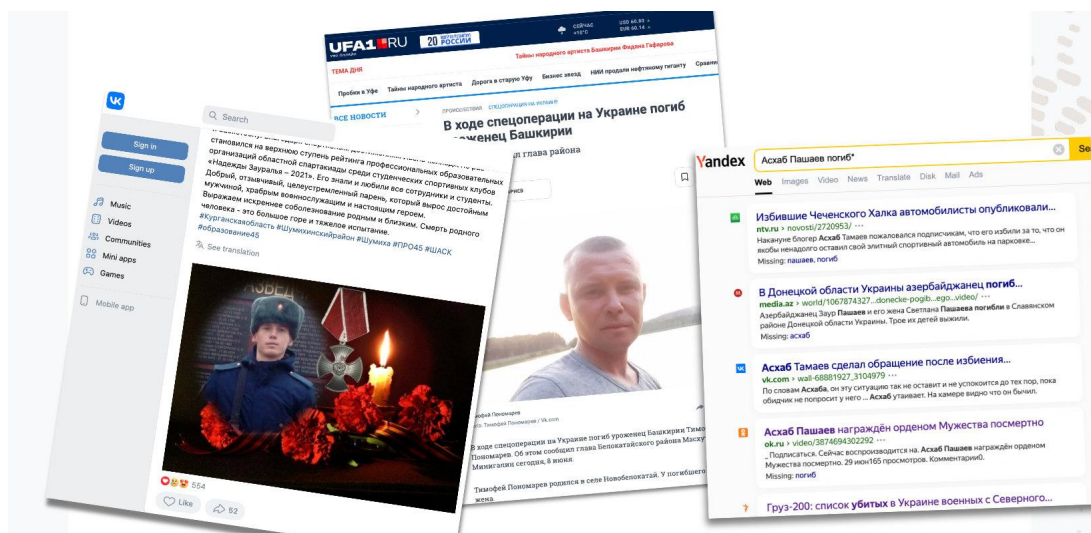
VK

Sign in

Sign up

Music

Videos

Communities

Mini apps

Games

Mobile app

Search

становился на верхнюю ступень рейтинга профессиональных образовательных организаций областной спартакиады среди студенческих спортивных клубов «Надежды Зауралья – 2021». Его знали и любили все сотрудники и студенты. Добрый, отзывчивый, целеустремленный парень, который вырос достойным мужчиной, храбрым военнослужащим и настоящим героем. Выражаем искреннее соболезнование родным и близким. Смерть родного человека - это большое горе и тяжелое испытание. #Курганскаяобласть #Шумихинскийрайон #Шумиха #ПРО45 #ШАСК #образование45

See translation

554

Like

52

UFA1.RU

20

РОССИИ

Сейчас +15°C

USD 60.95
EUR 60.14

Тайны народного артиста Башкирии Фидана Гафарова

ТЕМА ДНЯ

Пробки в Уфе

Тайны народного артиста

Дорога в старую Уфу

Бизнес звезд

НИИ продали нефтяному гиганту

Сравни

ВСЕ НОВОСТИ

ПРОИСШЕСТВИЯ

СПЕЦОПЕРАЦИЯ НА УКРАИНЕ

В ходе спецоперации на Украине погиб уроженец Башкирии

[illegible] глава района

Тимофей Пономарев

Фото: Тимофей Пономарев / vk.com

В ходе спецоперации на Украине погиб уроженец Башкирии Тимофей Пономарев. Об этом сообщил глава Белокатайского района Масхут Минигалин сегодня, 8 июня.

Тимофей Пономарев родился в селе Новобелокатай. У погибшего жена

Yandex

Асхаб Пашаев погиб*

Se

Web

Images

Video

News

Translate

Disk

Mail

Ads

Избившие Чеченского Халка автомобилисты опубликовали...

ntv.ru › novosti/2720953/

Накануне блогер Асхаб Тамаев пожаловался подписчикам, что его избили за то, что он якобы ненадолго оставил свой элитный спортивный автомобиль на парковке...

Missing: пашаев, погиб

В Донецкой области Украины азербайджанец погиб...

media.az › world/1067874327...donecke-pogib...ego...video/

Азербайджанец Заур Пашаев и его жена Светлана Пашаева погибли в Славянском районе Донецкой области Украины. Трое их детей выжили.

Missing: асхаб

Асхаб Тамаев сделал обращение после избиения...

vk.com › wall-68881927_3104979

По словам Асхаба, он эту ситуацию так не оставит и не успокоится до тех пор, пока обидчик не попросит у него ... Асхаб утаивает. На камере видно что он бычил.

Missing: пашаев, погиб

Асхаб Пашаев награждён орденом Мужества посмертно

ok.ru › video/3874694302292

...Подписаться. Сейчас воспроизводится на. Асхаб Пашаев награждён орденом Мужества посмертно. 29 июн165 просмотров. Комментарии0.

Missing: погиб

Груз-200: список убитых в Украине военных с Северного...